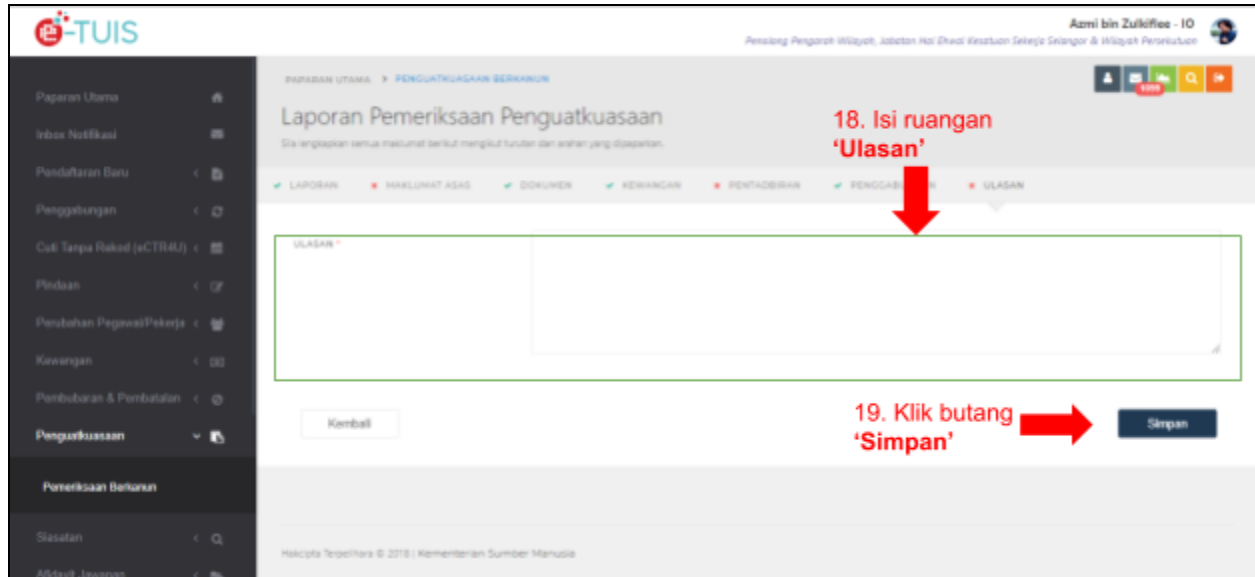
e-TUIS

Azmi bin Zulkiflee - IO
Penolong Pengarah Wilayah, Jabatan Hal Ehwal Kesatuan Sekerja Selangor & Wilayah Persekutuan

Paparan Utama
Inbox Notifikasi
Pendaftaran Baru
Penggabungan
Cuti Tanpa Rekod (eCTR4U)
Pindaan
Perubahan Pegawai/Pekerja
Kewangan
Pembubaran & Pembatalan
Penguatkuasaan
Pemeriksaan Berkanun
Siasatan
Afidavit Jawapan

PAPARAN UTAMA > PENGUATKUASAAN BERKANUN

1099

Laporan Pemeriksaan Penguatkuasaan
Sila lengkapkan semua maklumat berikut mengikut turutan dan arahan yang dipaparkan.

18. Isi ruangan 'Ulasan'

LAPORAN
MAKLUMAT ASAS
DOKUMEN
KEWANGAN
PENTADBIRAN
PENGGABU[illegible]N
ULASAN

ULASAN *

Kembali

19. Klik butang 'Simpan'

Simpan

Hakcipta Terpelihara © 2018 | Kementerian Sumber Manusia